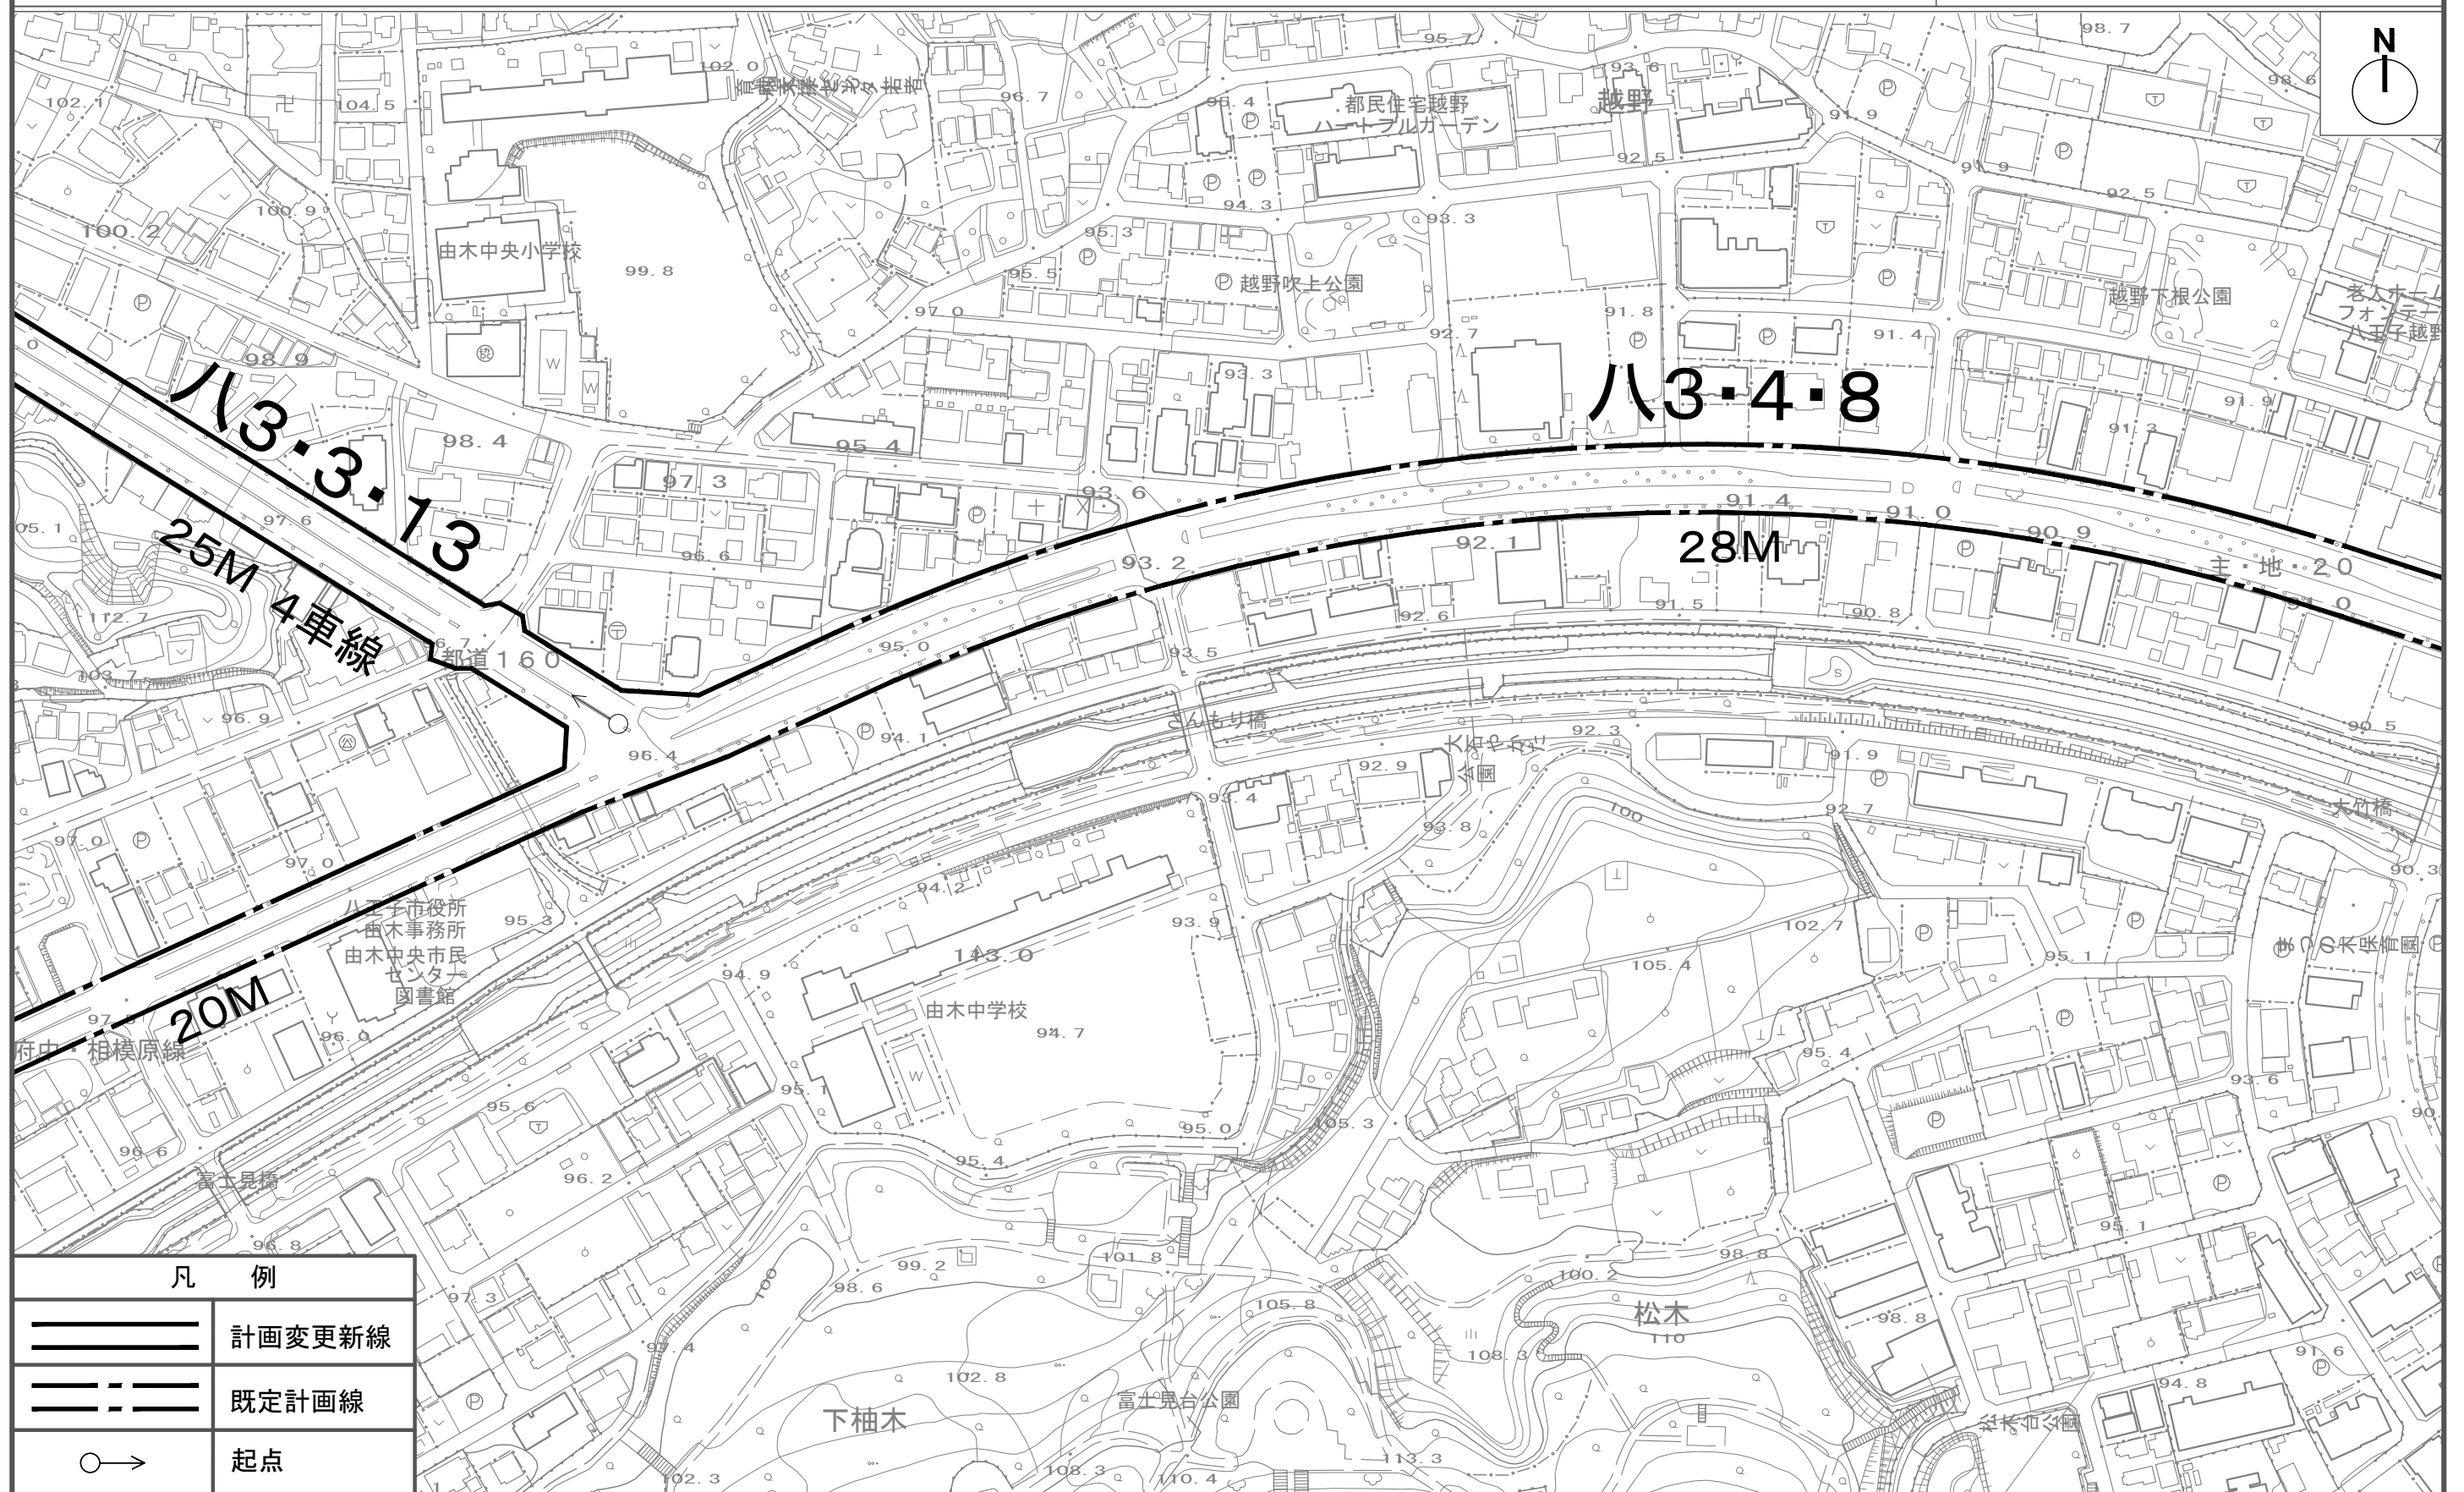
N

八3・3・13

八3・4・8

25M 4車線

28M

20M

主・地・20

都道160

府中・相模原線

由木中央小学校

都民住宅越野ハートフルガーデン

越野

越野吹上公園

越野下根公園

老人ホームフォンテーヌ八王子越野

八王子市役所由木事務所由木中央市民センター図書館

由木中学校

富士見橋

大竹橋

富士見台公園

下柚木

松木

102.1
104.5
100.9
100.2
98.9
98.4
97.6
97.3
96.6
95.4
97.0
99.8
102.0
96.7
95.4
94.3
95.3
95.5
93.3
93.6
93.2
92.7
92.5
93.6
95.7
91.9
91.8
91.4
91.9
91.3
92.5
98.7
98.6
91.4
91.0
90.9
92.1
91.5
90.8
92.6
93.5
95.0
94.1
96.4
96.9
97.0
97.0
95.3
94.9
94.2
93.9
143.0
94.7
95.1
95.6
96.6
96.2
96.8
97.3
97.4
99.2
98.6
101.8
95.0
95.4
102.8
105.8
108.3
110.4
113.3
102.3
108.3
100.2
98.8
105.3
105.4
102.7
95.4
95.1
93.6
98.8
91.6
94.8
92.3
91.9
92.9
93.4
93.8
92.7
90.5
90.3
112.7
103.7
105.1
97.5
96.0
100
110
6.7

凡　例

計画変更新線

既定計画線

起点